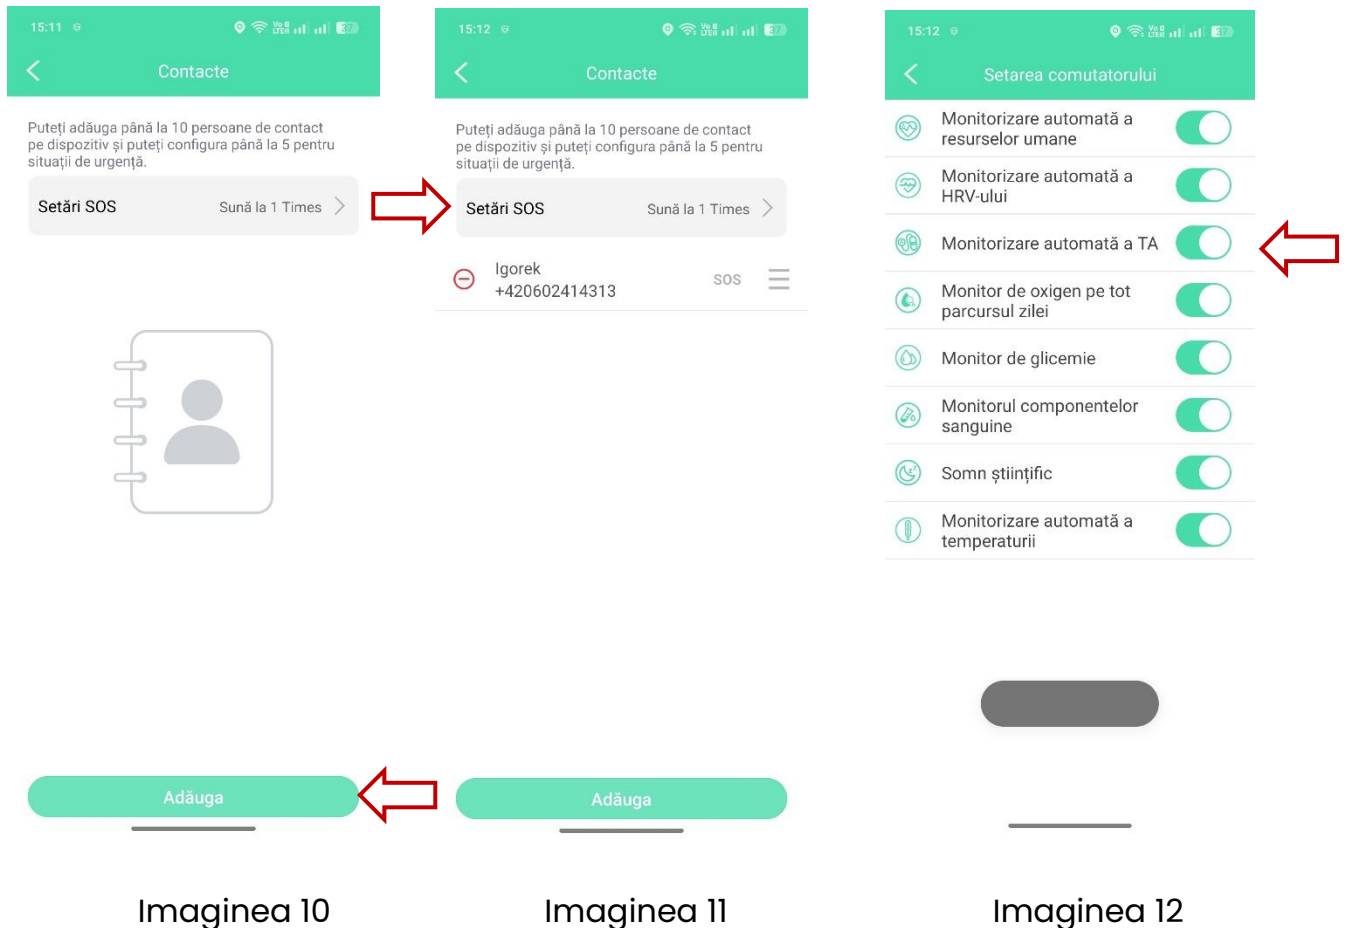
15:11

Contacte

Puteți adăuga până la 10 persoane de contact pe dispozitiv și puteți configura până la 5 pentru situații de urgență.

Setări SOS Sună la 1 Times

Adăuga

Imaginea 10

15:12

Contacte

Puteți adăuga până la 10 persoane de contact pe dispozitiv și puteți configura până la 5 pentru situații de urgență.

Setări SOS Sună la 1 Times

Igorek
+420602414313
SOS

Adăuga

Imaginea 11

15:12

Setarea comutatorului

Monitorizare automată a resurselor umane

Monitorizare automată a HRV-ului

Monitorizare automată a TA

Monitor de oxigen pe tot parcursul zilei

Monitor de glicemie

Monitorul componentelor sanguine

Somn științific

Monitorizare automată a temperaturii

Imaginea 12